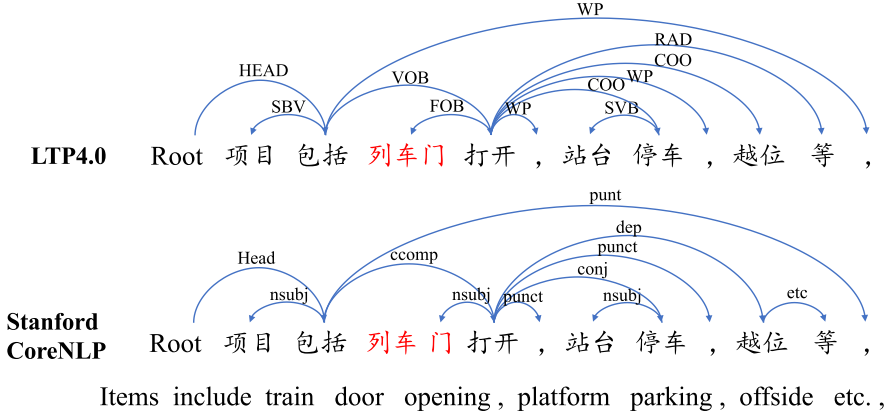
WP

RAD

COO

HEAD

VOB

WP

COO

SBV

FOB

WP

SVB

LTP4.0 Root 项目 包括 列车门 打开 ， 站台 停车 ， 越位 等 ，

punt

dep

punct

Head

ccomp

conj

nsubj

nsubj

punct

nsubj

etc

Stanford CoreNLP Root 项目 包括 列车 门 打开 ， 站台 停车 ， 越位 等 ，

Items include train door opening , platform parking , offside etc. ,